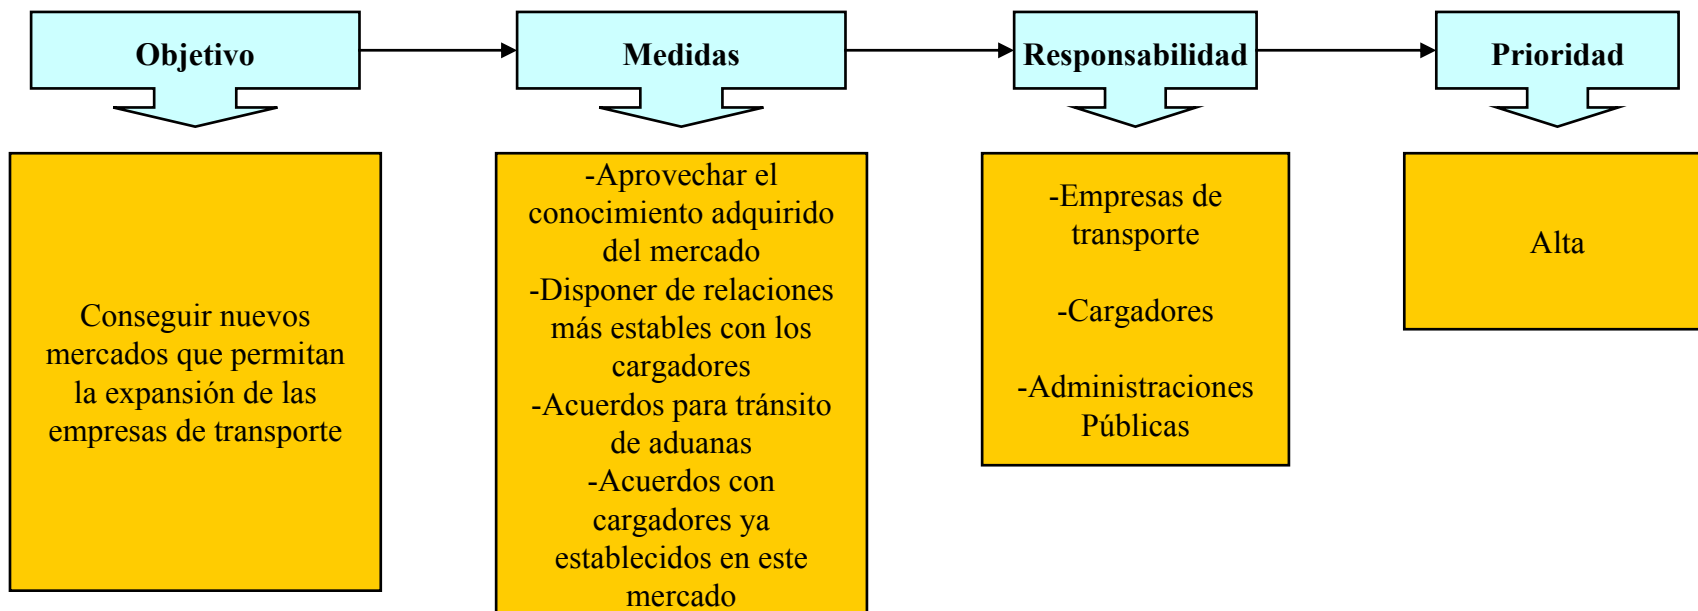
Objetivo

Medidas

Responsabilidad

Prioridad

Conseguir nuevos mercados que permitan la expansión de las empresas de transporte

-Aprovechar el conocimiento adquirido del mercado
-Disponer de relaciones más estables con los cargadores
-Acuerdos para tránsito de aduanas
-Acuerdos con cargadores ya establecidos en este mercado

-Empresas de transporte

-Cargadores

-Administraciones Públicas

Alta